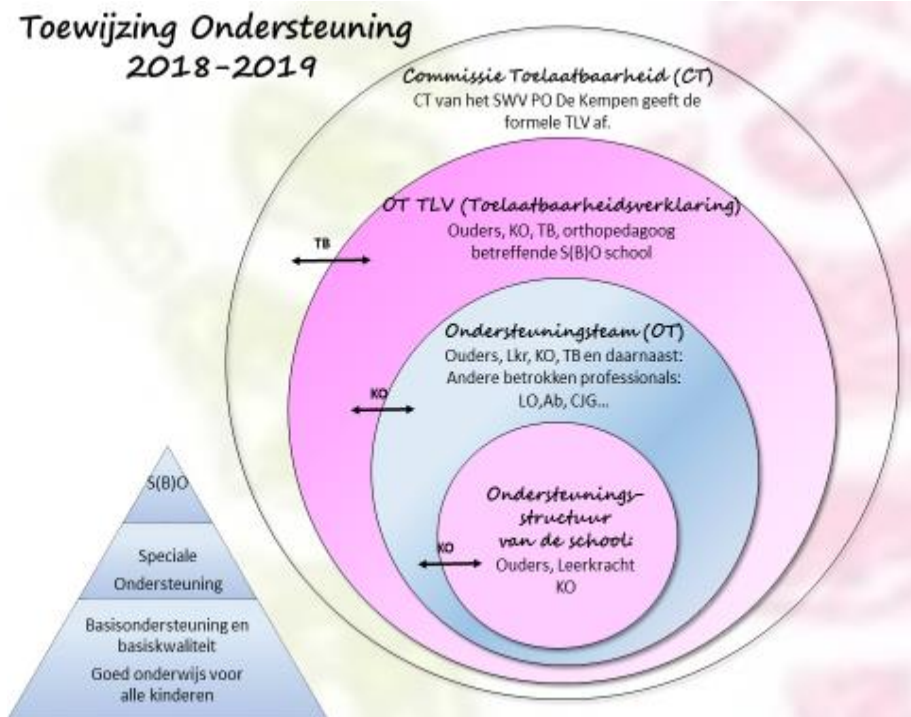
Toewijzing Ondersteuning
2018-2019

Commissie Toelaatbaarheid (CT)
CT van het SWV PO De Kempen geeft de formele TLV af.

OT TLV (Toelaatbaarheidsverklaring)
Ouders, KO, TB, orthopedagoog betreffende S(B)O school

TB

Ondersteuningsteam (OT)
Ouders, Lkr, KO, TB en daarnaast:
Andere betrokken professionals:
LO,Ab, CJG...

KO

Ondersteuningsstructuur van de school:
Ouders, Leerkracht
KO

KO

S(B)O

Speciale Ondersteuning

Basisondersteuning en basiskwaliteit
Goed onderwijs voor alle kinderen